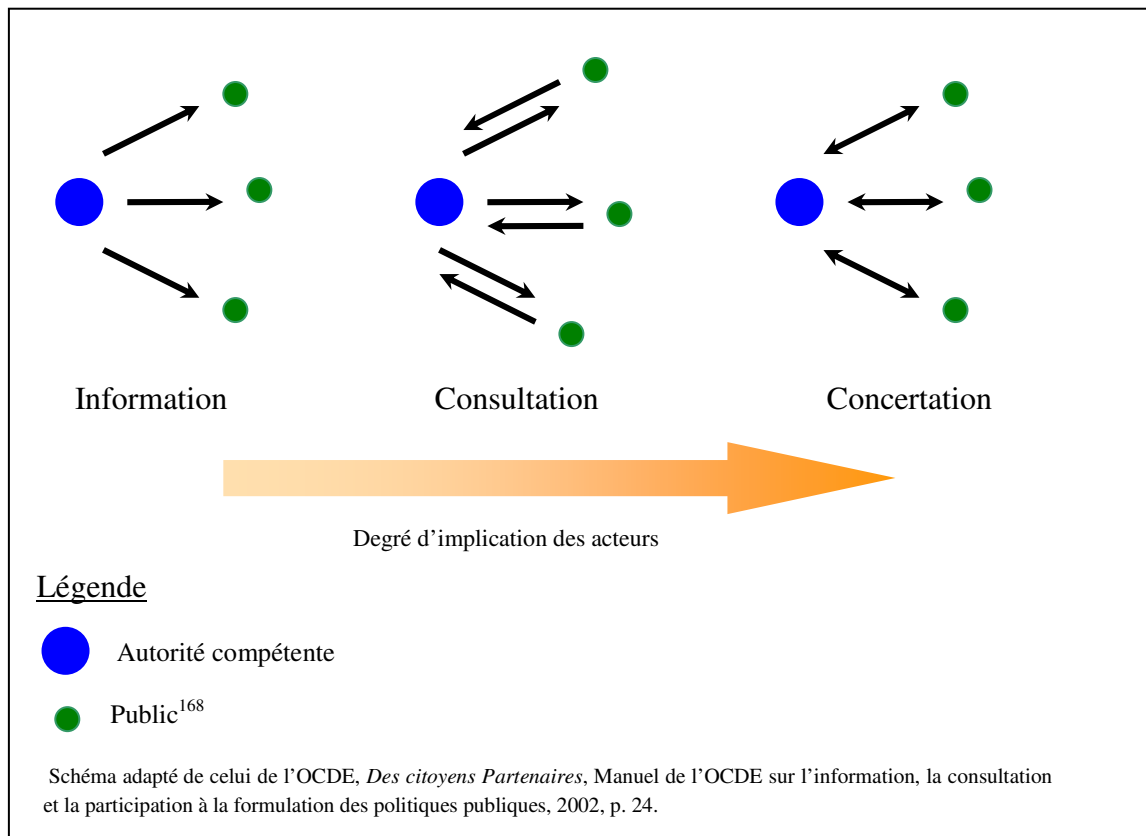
Information

Consultation

Concertation

Degré d’implication des acteurs

Légende

Autorité compétente

Public$^{168}$

Schéma adapté de celui de l’OCDE, *Des citoyens Partenaires*, Manuel de l’OCDE sur l’information, la consultation et la participation à la formulation des politiques publiques, 2002, p. 24.